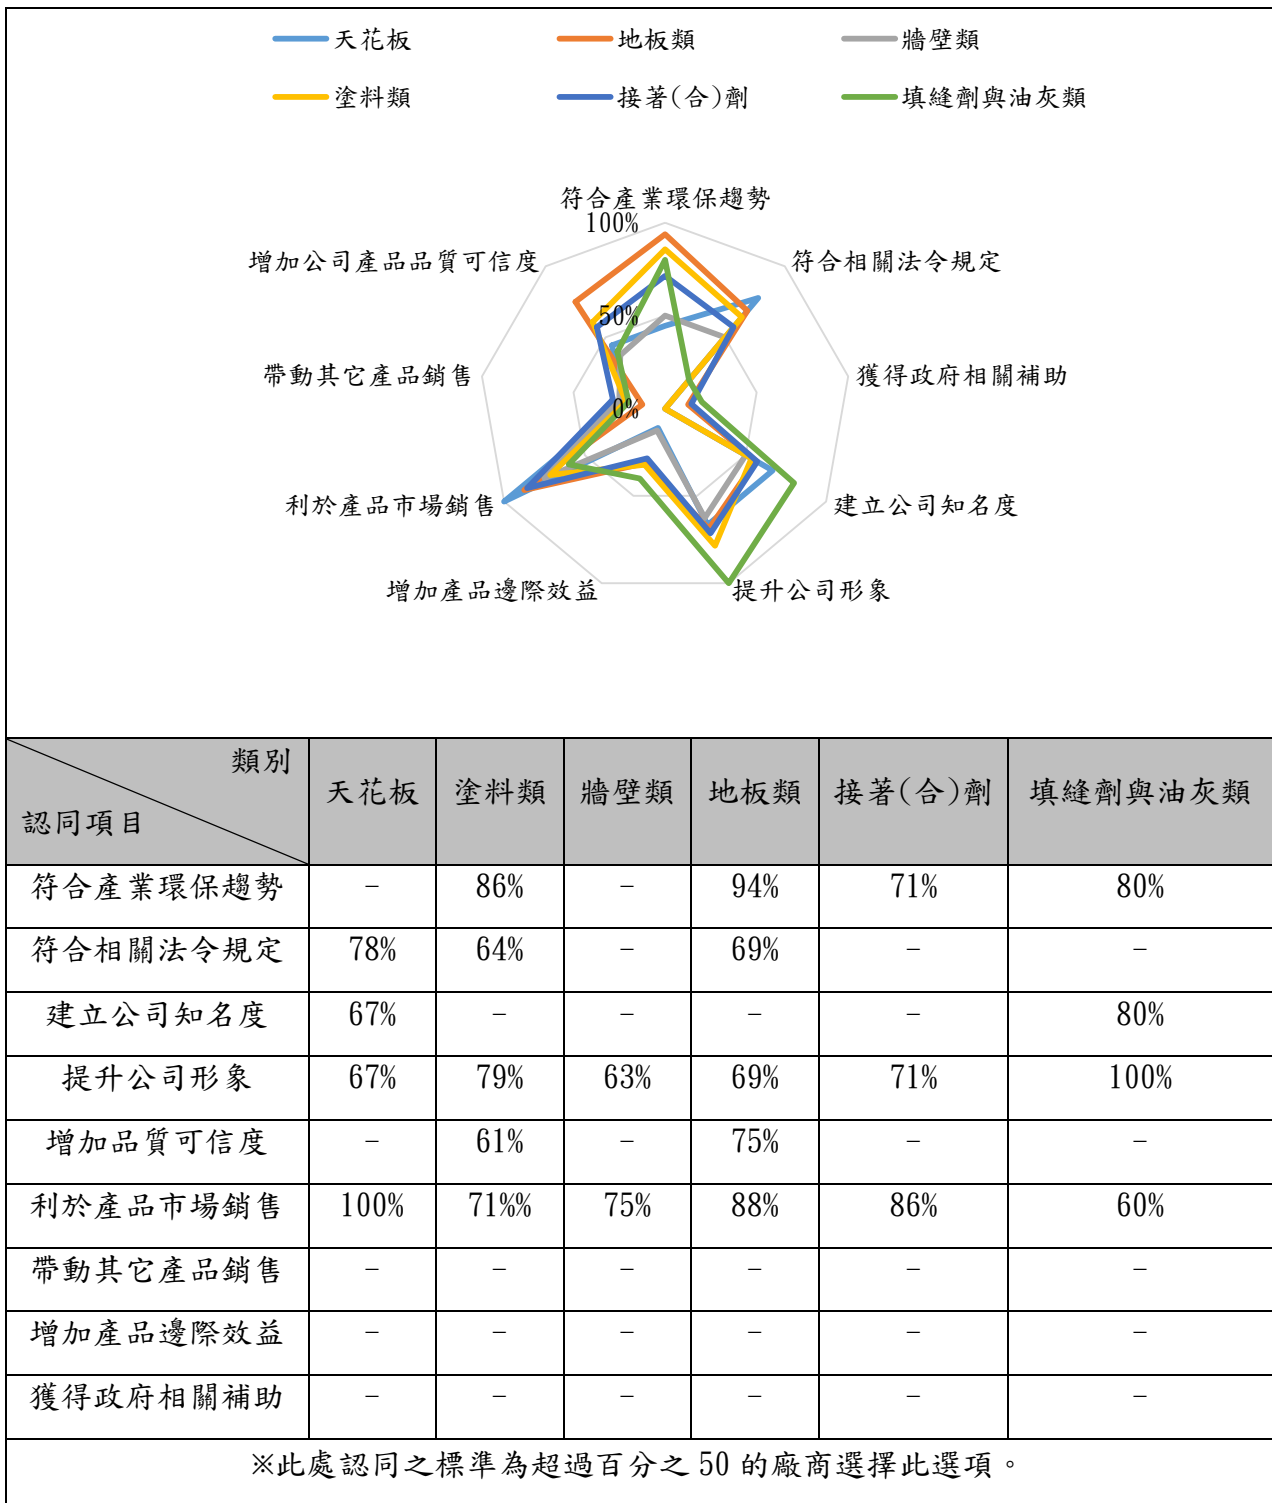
天花板　地板類　牆壁類
塗料類　接著(合)劑　填縫劑與油灰類

符合產業環保趨勢
100%
50%
0%
符合相關法令規定
獲得政府相關補助
建立公司知名度
提升公司形象
增加產品邊際效益
利於產品市場銷售
帶動其它產品銷售
增加公司產品品質可信度

| 類別 / 認同項目 | 天花板 | 塗料類 | 牆壁類 | 地板類 | 接著(合)劑 | 填縫劑與油灰類 |
|---|---|---|---|---|---|---|
| 符合產業環保趨勢 | – | 86% | – | 94% | 71% | 80% |
| 符合相關法令規定 | 78% | 64% | – | 69% | – | – |
| 建立公司知名度 | 67% | – | – | – | – | 80% |
| 提升公司形象 | 67% | 79% | 63% | 69% | 71% | 100% |
| 增加品質可信度 | – | 61% | – | 75% | – | – |
| 利於產品市場銷售 | 100% | 71%% | 75% | 88% | 86% | 60% |
| 帶動其它產品銷售 | – | – | – | – | – | – |
| 增加產品邊際效益 | – | – | – | – | – | – |
| 獲得政府相關補助 | – | – | – | – | – | – |

※此處認同之標準為超過百分之 50 的廠商選擇此選項。